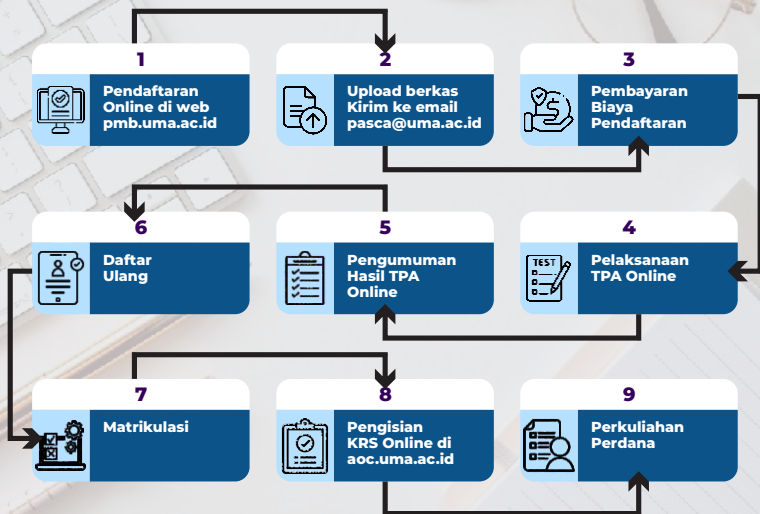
1
Pendaftaran Online di web pmb.uma.ac.id

2
Upload berkas Kirim ke email pasca@uma.ac.id

3
Pembayaran Biaya Pendaftaran

6
Daftar Ulang

5
Pengumuman Hasil TPA Online

4
TEST
Pelaksanaan TPA Online

7
Matrikulasi

8
Pengisian KRS Online di aoc.uma.ac.id

9
Perkuliahan Perdana